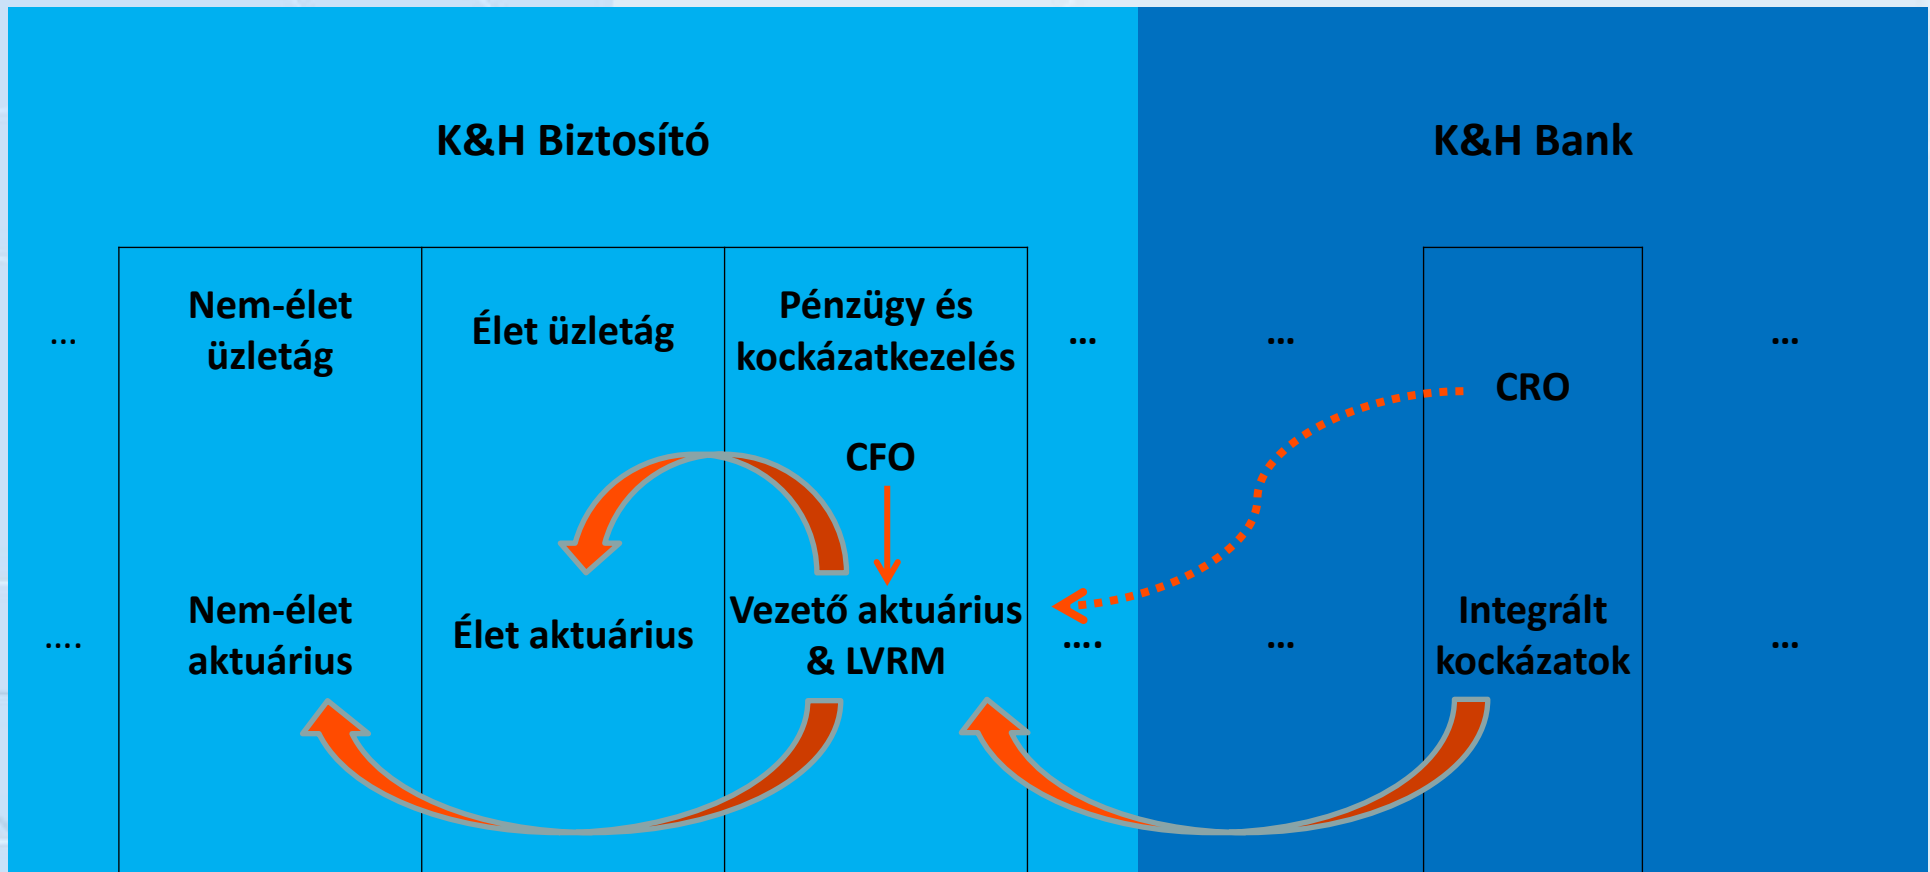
K&H Biztosító

K&H Bank

…

Nem-élet üzletág

Élet üzletág

Pénzügy és kockázatkezelés

…

…

CRO

…

CFO

….

Nem-élet aktuárius

Élet aktuárius

Vezető aktuárius & LVRM

….

…

Integrált kockázatok

…